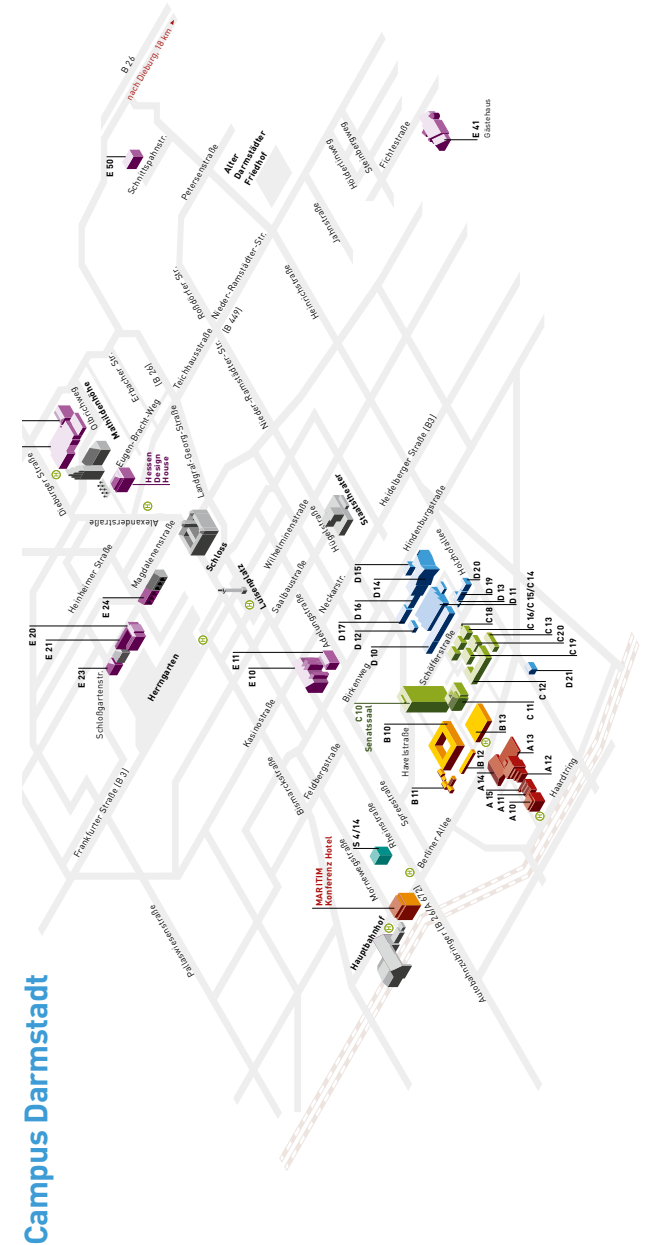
Campus Darmstadt

B 26
nach Dieburg, 18 km

E 50
Schnittspahnstr.

E 41
Gästehaus

Fichtestraße
Stauffenbergweg
Heidelbergweg

Alter Darmstädter Friedhof

Petersenstraße

Jahnstraße

Heinrichstraße

Roßdörfer Str.

Nieder-Ramstädter-Str. (B 449)

Nieder-Ramstädter-Str.

Teichhausstraße

Erbacher Str. (B 26)

Mathildenhöhe
Olbrichweg
Eugen-Bracht-Weg

Hessen Design House

Dieburger Straße

Alexanderstraße

Landgraf-Georg-Straße

Magdalenenstraße

Heinheimer Straße

E 24

E 20
E 21
E 23

Schloßgartenstr.

Herrngarten

Schloss

Luisenplatz

Wilhelminenstraße

Saalbaustraße

Hügelstraße

Staatstheater

Heidelberger Straße (B3)

Hindenburgstraße

Hochschulstraße

D 15
D 14
D 16
D 17
D 12
D 10
D 20
D 19
D 13
D 11

Neckarstr.

Adelungstraße

E 11
E 10

Kasinostraße

Birkenweg

Schöfferstraße

C 18
C 16/C 15/C 14
C 13
C 20
C 19

C 10
Senatssaal

C 12
D 21

B 10

C 11

B 13

Havelstraße

B 12
A 14
A 13
A 15
A 12
A 11
A 10

B 11

Haardtring

Feldbergstraße

Bismarckstraße

Spreestraße

Rheinstraße

S 4/14

Frankfurter Straße (B 3)

MARITIM Konferenz Hotel

Mornewegstraße

Berliner Allee

Hauptbahnhof

Autobahnzubringer (B 26/A 672)

Pallaswiesenstraße